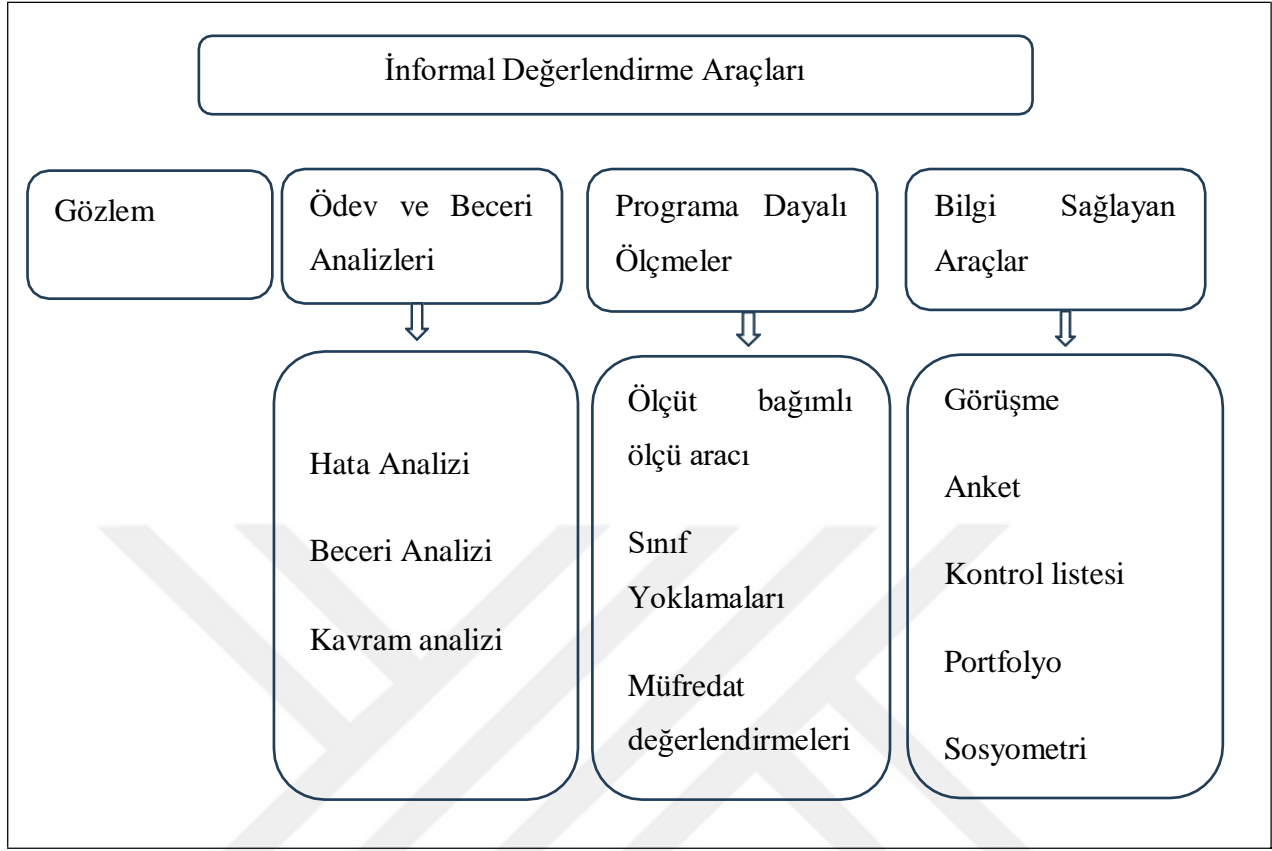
İnformal Değerlendirme Araçları

Gözlem

Ödev ve Beceri Analizleri

Programa Dayalı Ölçmeler

Bilgi Sağlayan Araçlar

Hata Analizi

Beceri Analizi

Kavram analizi

Ölçüt bağımlı ölçü aracı

Sınıf Yoklamaları

Müfredat değerlendirmeleri

Görüşme

Anket

Kontrol listesi

Portfolyo

Sosyometri